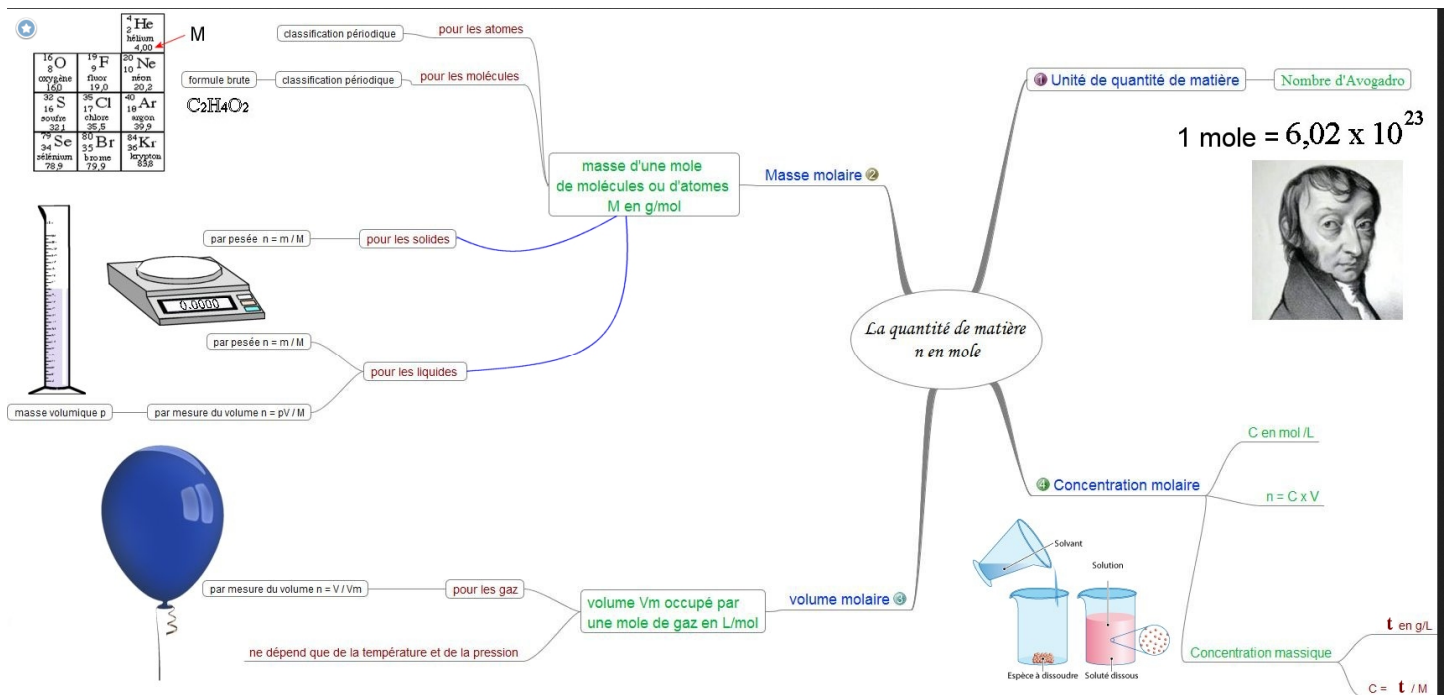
$^{4}_{2}$He
hélium
4,00

M

$^{16}_{8}$O
oxygène
16,0

$^{19}_{9}$F
fluor
19,0

$^{20}_{10}$Ne
néon
20,2

$^{32}_{16}$S
soufre
32,1

$^{35}_{17}$Cl
chlore
35,5

$^{40}_{18}$Ar
argon
39,9

$^{79}_{34}$Se
sélénium
78,9

$^{80}_{35}$Br
brome
79,9

$^{84}_{36}$Kr
krypton
83,8

classification périodique
pour les atomes

formule brute
classification périodique
pour les molécules

$C_2H_4O_2$

masse d'une mole de molécules ou d'atomes M en g/mol

Masse molaire 2

par pesée n = m / M
pour les solides

0.0000

par pesée n = m / M
pour les liquides
masse volumique ρ
par mesure du volume n = ρV / M

La quantité de matière n en mole

1 Unité de quantité de matière
Nombre d'Avogadro

1 mole = $6,02 \times 10^{23}$

par mesure du volume n = V / Vm
pour les gaz
volume Vm occupé par une mole de gaz en L/mol
volume molaire 3
ne dépend que de la température et de la pression

4 Concentration molaire
C en mol /L
n = C x V

Solvant
Solution
Espèce à dissoudre
Soluté dissous

Concentration massique
t en g/L
C = t / M